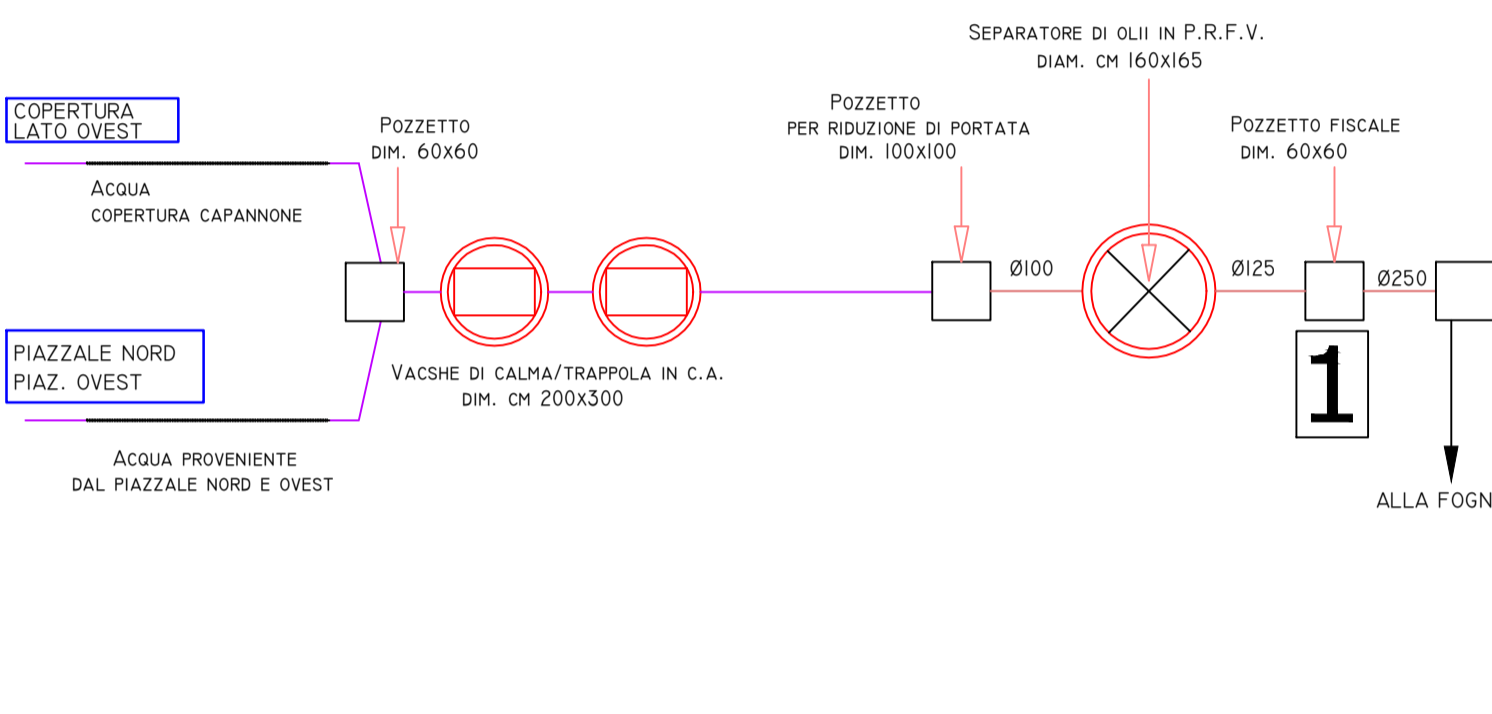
SEPARATORE DI OLII IN P.R.F.V.
DIAM. CM 160X165

COPERTURA
LATO OVEST

POZZETTO
DIM. 60X60

POZZETTO
PER RIDUZIONE DI PORTATA
DIM. 100X100

POZZETTO FISCALE
DIM. 60X60

ACQUA
COPERTURA CAPANNONE

Ø100

Ø125

Ø250

PIAZZALE NORD
PIAZ. OVEST

VACSHE DI CALMA/TRAPPOLA IN C.A.
DIM. CM 200X300

1

ACQUA PROVENIENTE
DAL PIAZZALE NORD E OVEST

ALLA FOGN